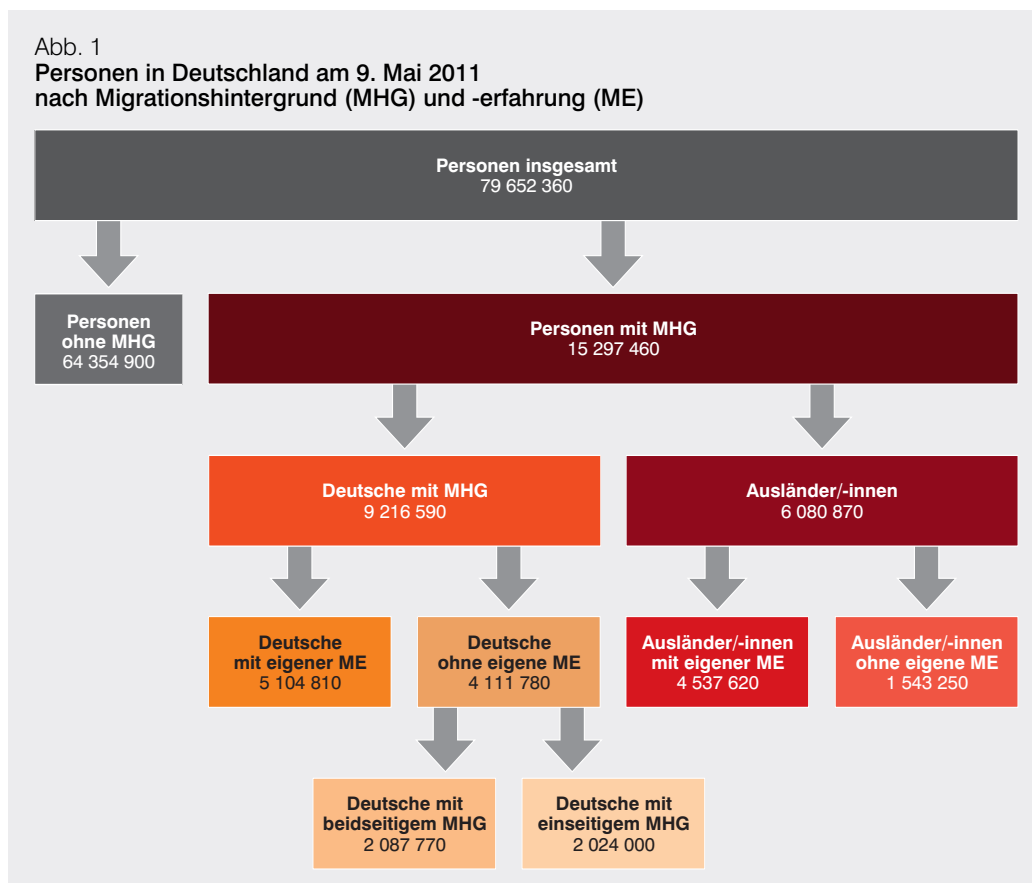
Abb. 1
Personen in Deutschland am 9. Mai 2011
nach Migrationshintergrund (MHG) und -erfahrung (ME)

Personen insgesamt
79 652 360

Personen ohne MHG
64 354 900

Personen mit MHG
15 297 460

Deutsche mit MHG
9 216 590

Ausländer/-innen
6 080 870

Deutsche mit eigener ME
5 104 810

Deutsche ohne eigene ME
4 111 780

Ausländer/-innen mit eigener ME
4 537 620

Ausländer/-innen ohne eigene ME
1 543 250

Deutsche mit beidseitigem MHG
2 087 770

Deutsche mit einseitigem MHG
2 024 000